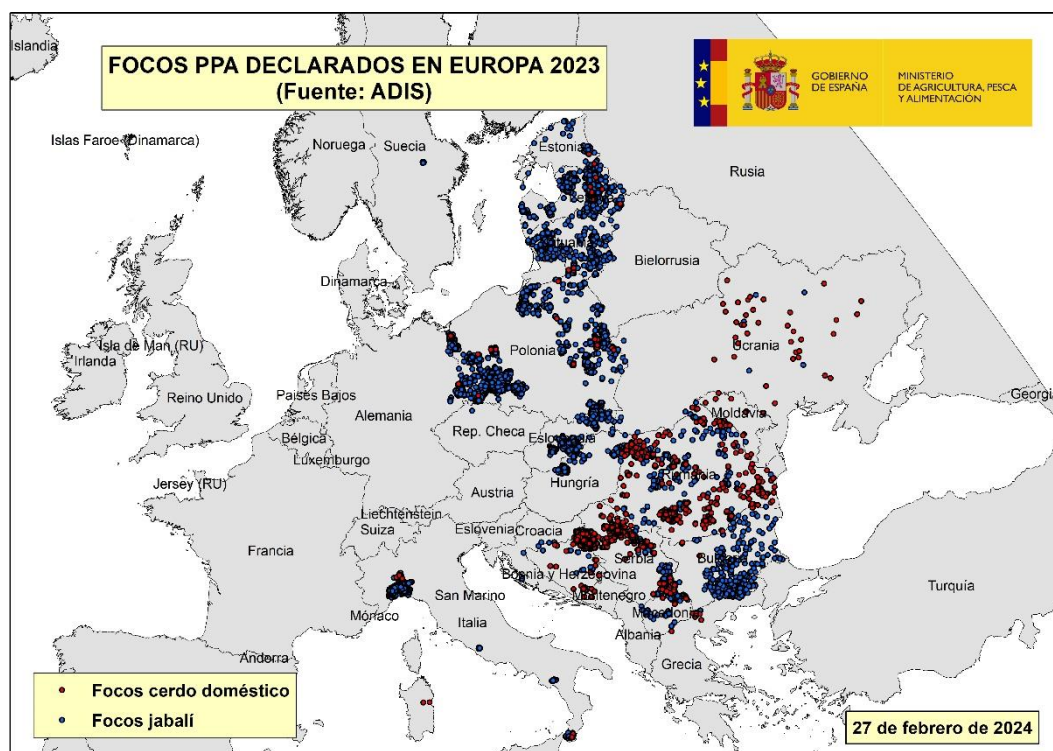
FOCOS PPA DECLARADOS EN EUROPA 2023
(Fuente: ADIS)

GOBIERNO DE ESPAÑA

MINISTERIO DE AGRICULTURA, PESCA Y ALIMENTACIÓN

Islandia
Islas Faroe (Dinamarca)
Noruega
Suecia
Estonia
Rusia
Bielorrusia
Dinamarca
Isla de Man (RU)
Irlanda
Reino Unido
Polonia
Ucrania
Países Bajos
Alemania
Georgia
Moldavia
Bélgica
Rep. Checa
Eslovaquia
Luxemburgo
Rumanía
Hungría
Jersey (RU)
Austria
Liechtenstein
Suiza
Eslovenia
Croacia
Francia
Serbia
Bulgaria
Bosnia y Herzegovina
Turquía
San Marino
Montenegro
Mónaco
Macedonia
Italia
Albania
Andorra
Grecia

Focos cerdo doméstico
Focos jabalí

27 de febrero de 2024